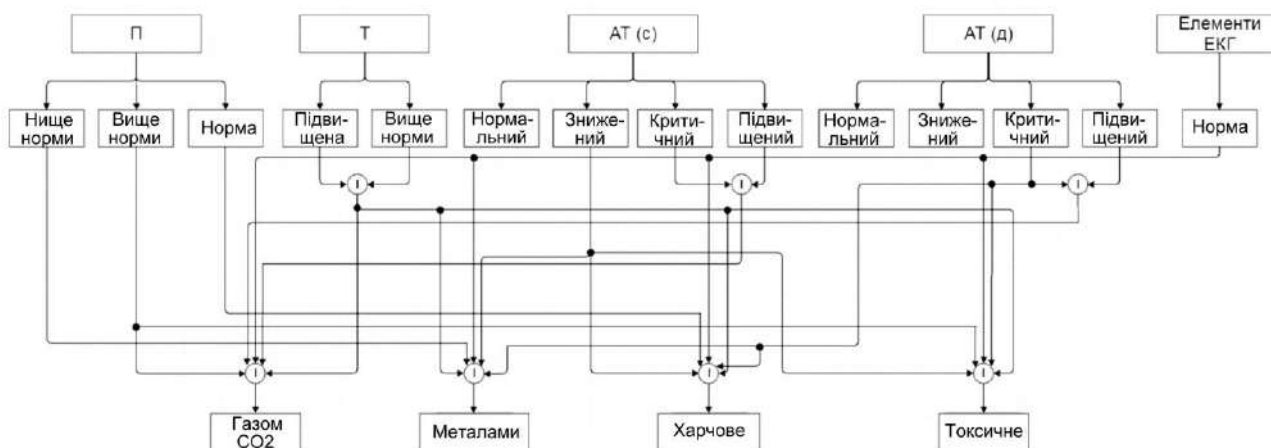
П

Т

АТ (с)

АТ (д)

Елементи ЕКГ

Нище норми

Вище норми

Норма

Підвищена

Вище норми

Нормальний

Знижений

Критичний

Підвищений

Нормальний

Знижений

Критичний

Підвищений

Норма

I

I

I

I

I

I

I

Газом CO2

Металами

Харчове

Токсичне